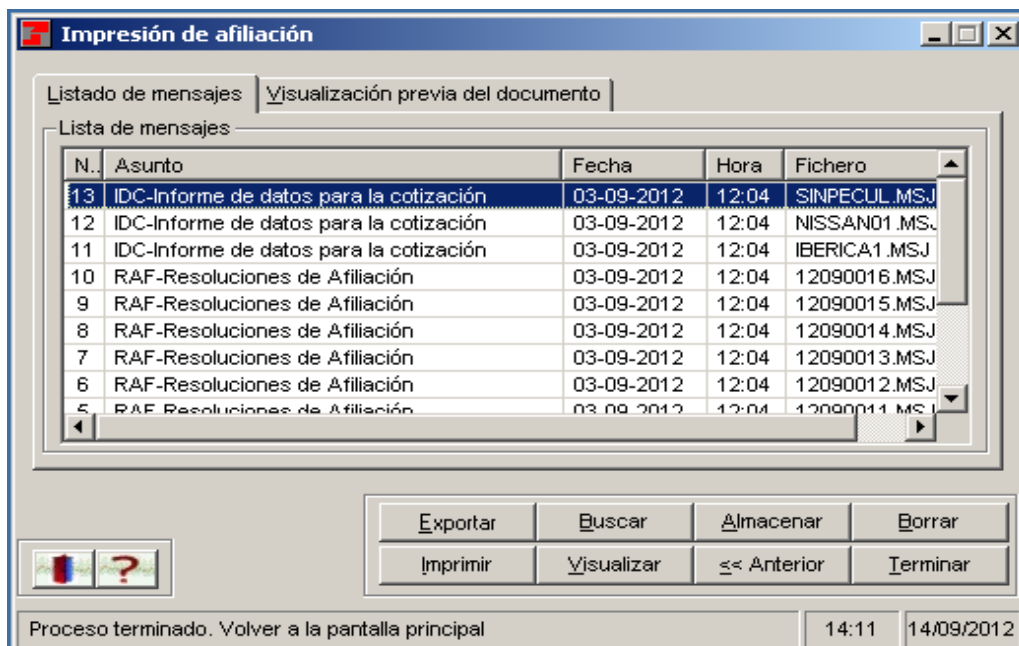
Impresión de afiliación

Listado de mensajes | Visualización previa del documento

Lista de mensajes

| N.. | Asunto | Fecha | Hora | Fichero |
|---|---|---|---|---|
| 13 | IDC-Informe de datos para la cotización | 03-09-2012 | 12:04 | SINPECUL.MSJ |
| 12 | IDC-Informe de datos para la cotización | 03-09-2012 | 12:04 | NISSAN01.MSJ |
| 11 | IDC-Informe de datos para la cotización | 03-09-2012 | 12:04 | IBERICA1.MSJ |
| 10 | RAF-Resoluciones de Afiliación | 03-09-2012 | 12:04 | 12090016.MSJ |
| 9 | RAF-Resoluciones de Afiliación | 03-09-2012 | 12:04 | 12090015.MSJ |
| 8 | RAF-Resoluciones de Afiliación | 03-09-2012 | 12:04 | 12090014.MSJ |
| 7 | RAF-Resoluciones de Afiliación | 03-09-2012 | 12:04 | 12090013.MSJ |
| 6 | RAF-Resoluciones de Afiliación | 03-09-2012 | 12:04 | 12090012.MSJ |
| 5 | RAF-Resoluciones de Afiliación | 03-09-2012 | 12:04 | 12090011.MSJ |

Exportar | Buscar | Almacenar | Borrar
Imprimir | Visualizar | << Anterior | Terminar

Proceso terminado. Volver a la pantalla principal | 14:11 | 14/09/2012